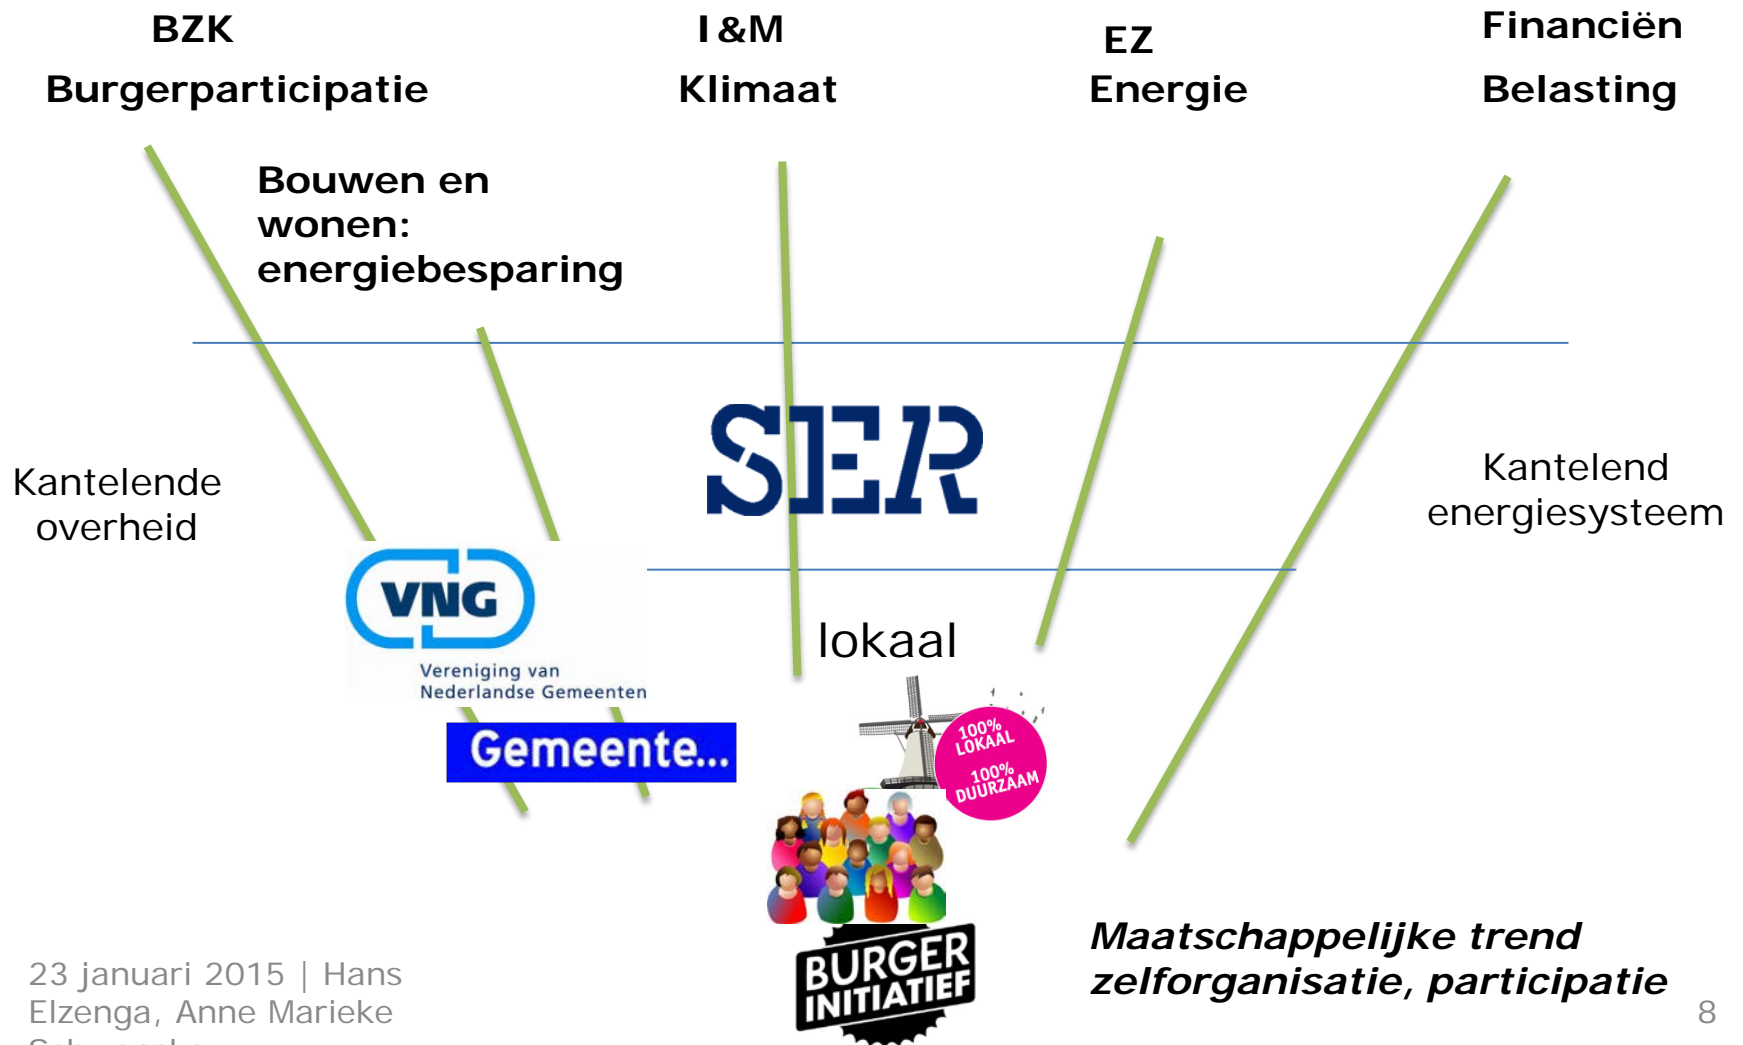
BZK
Burgerparticipatie

I&M
Klimaat

EZ
Energie

Financiën
Belasting

Bouwen en wonen: energiebesparing

SER

Kantelende overheid

Kantelend energiesysteem

VNG
Vereniging van Nederlandse Gemeenten

Gemeente...

lokaal

100% LOKAAL
100% DUURZAAM

BURGER INITIATIEF

Maatschappelijke trend zelforganisatie, participatie

23 januari 2015 | Hans Elzenga, Anne Marieke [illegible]

8